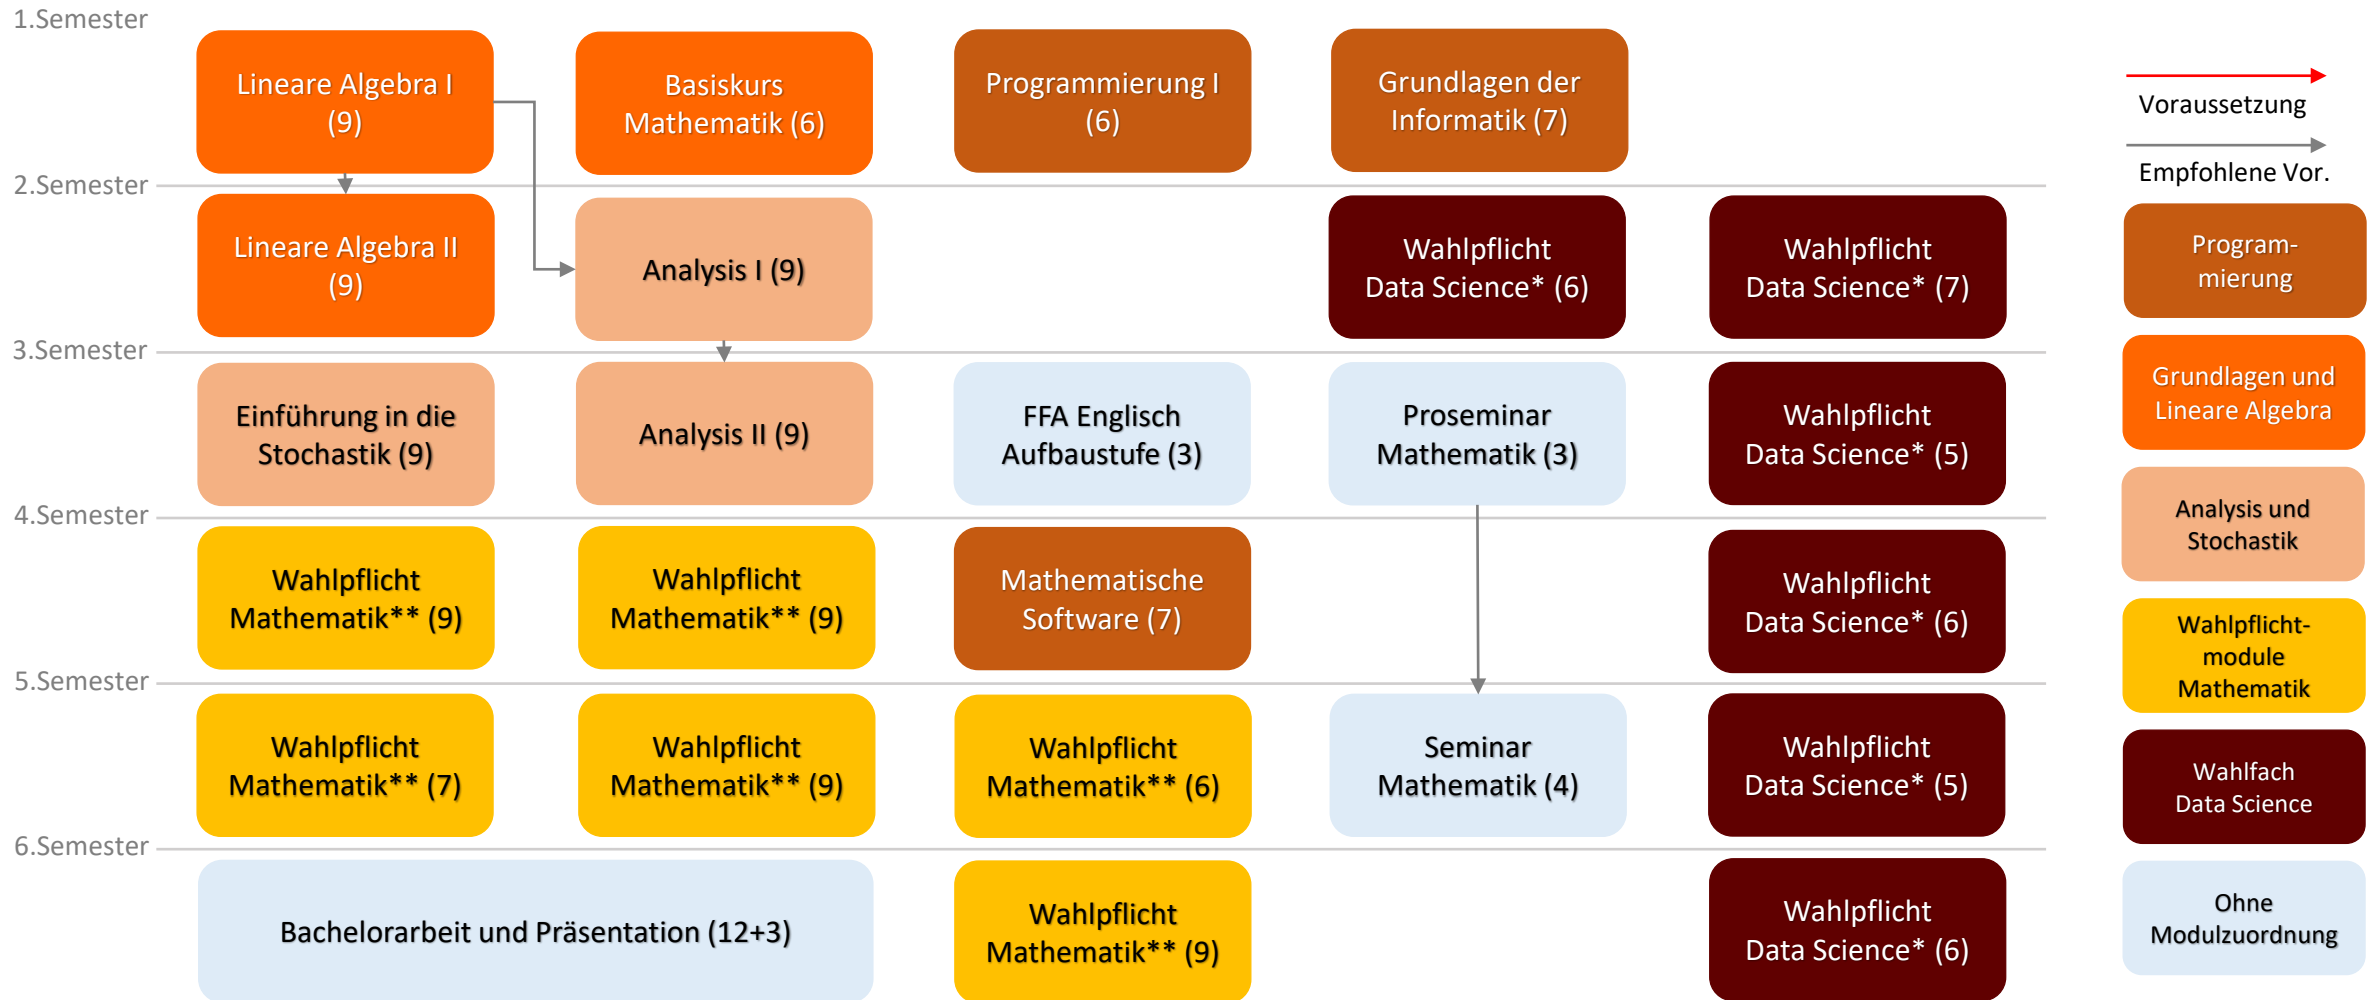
1.Semester

Lineare Algebra I (9)

Basiskurs Mathematik (6)

Programmierung I (6)

Grundlagen der Informatik (7)

Voraussetzung

Empfohlene Vor.

2.Semester

Lineare Algebra II (9)

Analysis I (9)

Wahlpflicht Data Science* (6)

Wahlpflicht Data Science* (7)

Program-mierung

3.Semester

Einführung in die Stochastik (9)

Analysis II (9)

FFA Englisch Aufbaustufe (3)

Proseminar Mathematik (3)

Wahlpflicht Data Science* (5)

Grundlagen und Lineare Algebra

4.Semester

Wahlpflicht Mathematik** (9)

Wahlpflicht Mathematik** (9)

Mathematische Software (7)

Wahlpflicht Data Science* (6)

Analysis und Stochastik

5.Semester

Wahlpflicht Mathematik** (7)

Wahlpflicht Mathematik** (9)

Wahlpflicht Mathematik** (6)

Seminar Mathematik (4)

Wahlpflicht Data Science* (5)

Wahlpflicht-module Mathematik

6.Semester

Bachelorarbeit und Präsentation (12+3)

Wahlpflicht Mathematik** (9)

Wahlpflicht Data Science* (6)

Wahlfach Data Science

Ohne Modulzuordnung